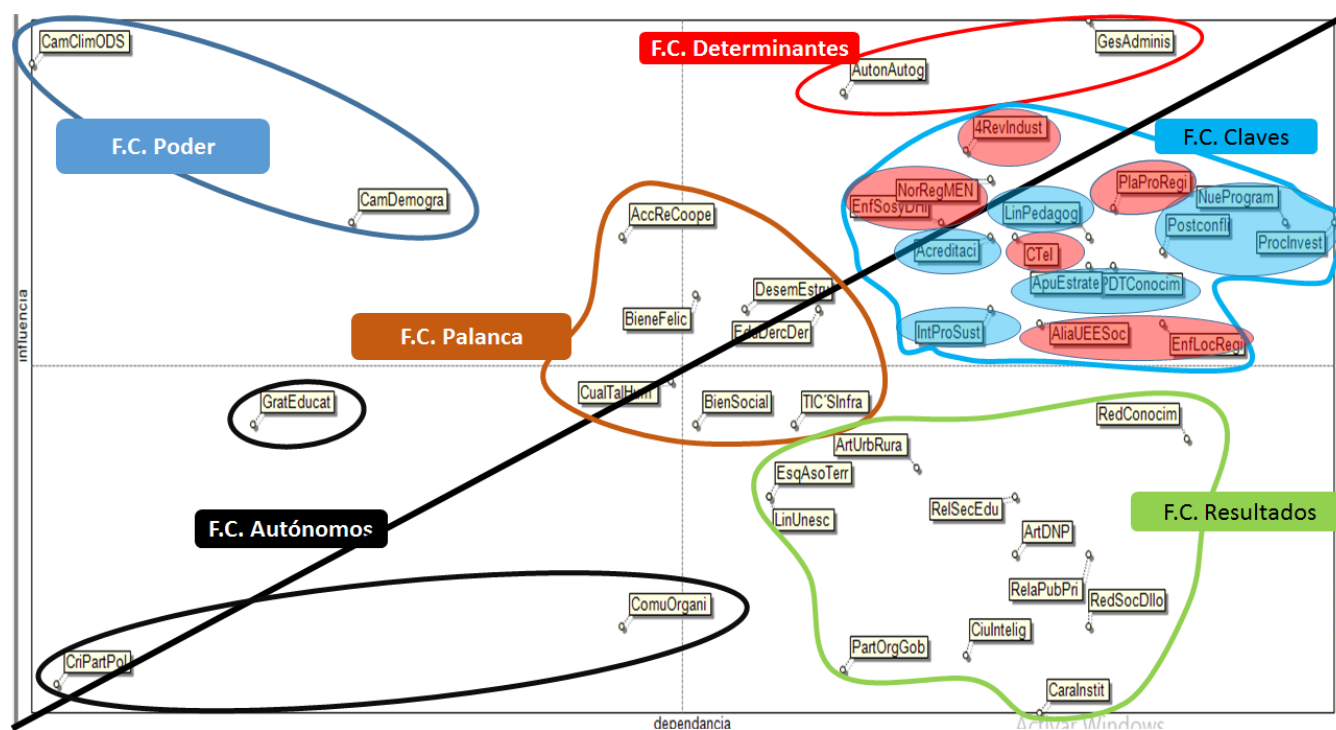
CamClimODS

F.C. Determinantes

GesAdminis

AutonAutog

F.C. Poder

4RevIndust

F.C. Claves

NorRegMEN

PlaProRegi

NueProgram

EnfSosyDH

LinPedagog

Postconfl

ProcInvest

CamDemogra

AccReCoope

Acreditaci

CTel

ApuEstrate

PDTConocim

DesemEstu

BieneFelic

EduDercDer

IntProSust

AliaUEESoc

EnfLocRegi

F.C. Palanca

influencia

CualTalHum

BienSocial

TIC'SInfra

RedConocim

GratEducat

ArtUrbRura

EsqAsoTerr

RelSecEdu

F.C. Resultados

LinUnesc

F.C. Autónomos

ArtDNP

RelaPubPri

RedSocDllo

ComuOrgani

CiuIntelig

PartOrgGob

CriPartPol

CaraInstit

dependancia

Activar Windows